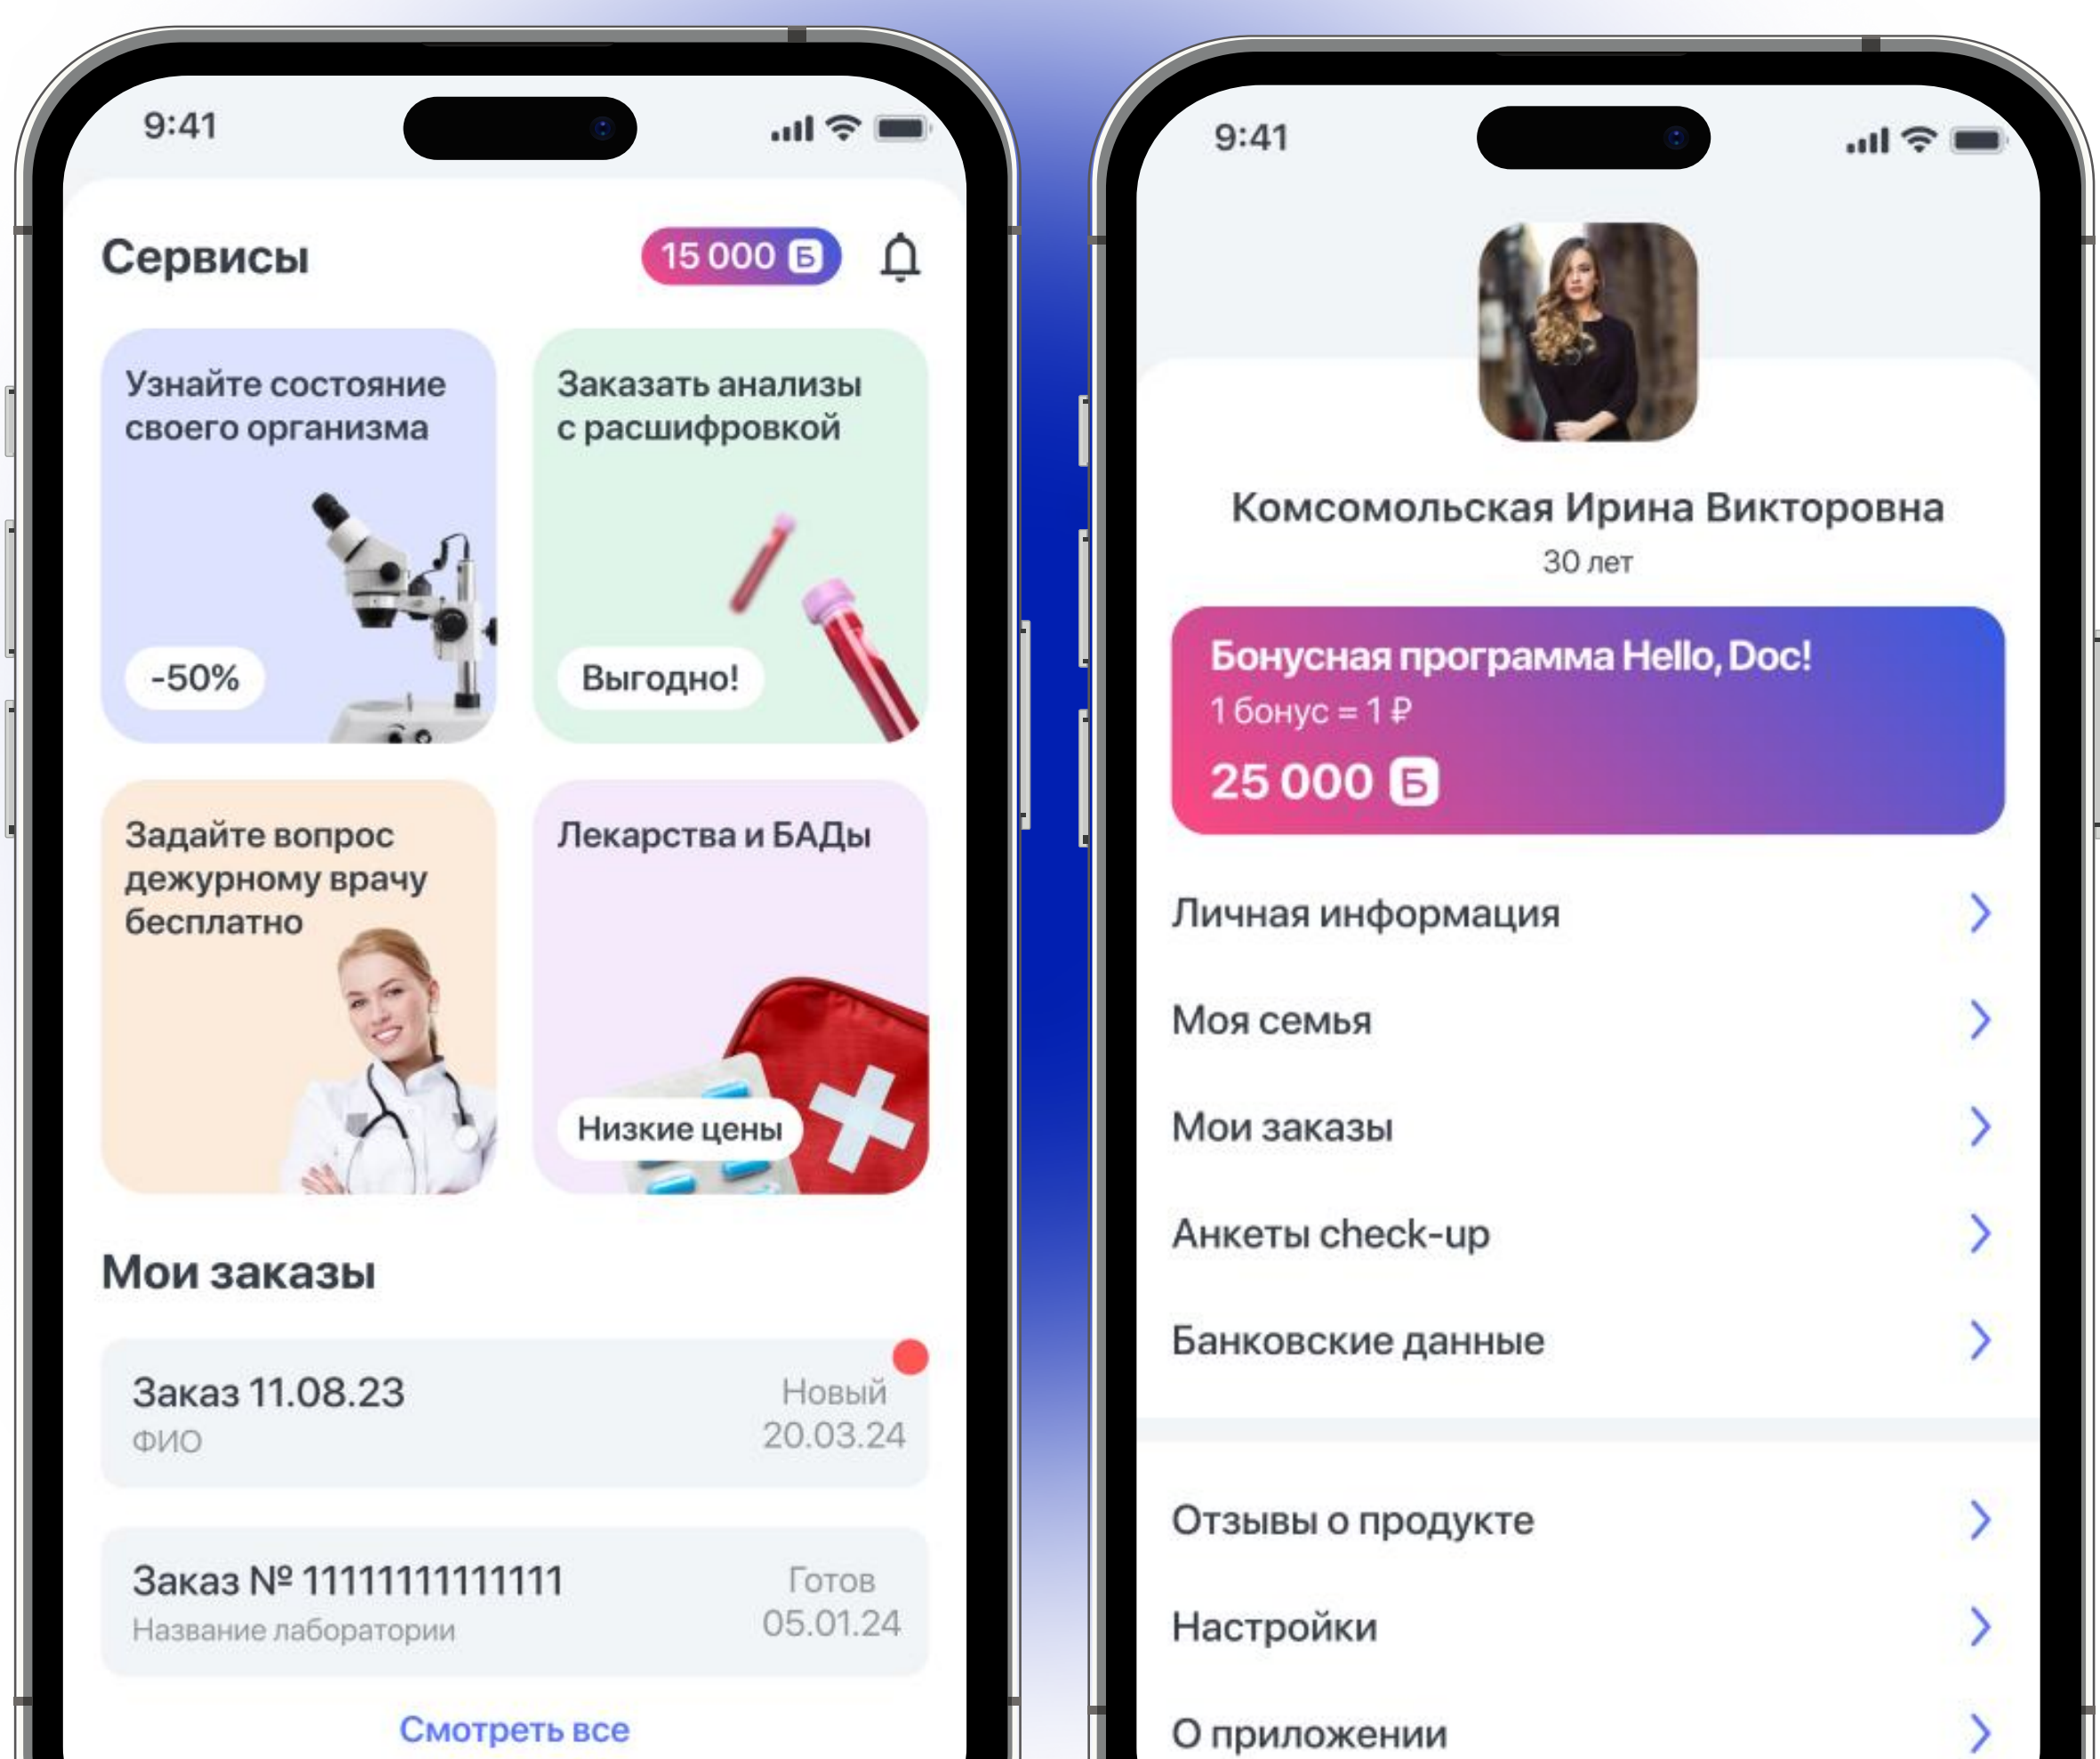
9:41

Сервисы

15 000 Б

Узнайте состояние своего организма

-50%

Заказать анализы с расшифровкой

Выгодно!

Задайте вопрос дежурному врачу бесплатно

Лекарства и БАДы

Низкие цены

Мои заказы

Заказ 11.08.23
ФИО
Новый
20.03.24

Заказ № 11111111111111
Название лаборатории
Готов
05.01.24

Смотреть все

9:41

Комсомольская Ирина Викторовна
30 лет

Бонусная программа Hello, Doc!
1 бонус = 1 ₽
25 000 Б

Личная информация

Моя семья

Мои заказы

Анкеты check-up

Банковские данные

Отзывы о продукте

Настройки

О приложении